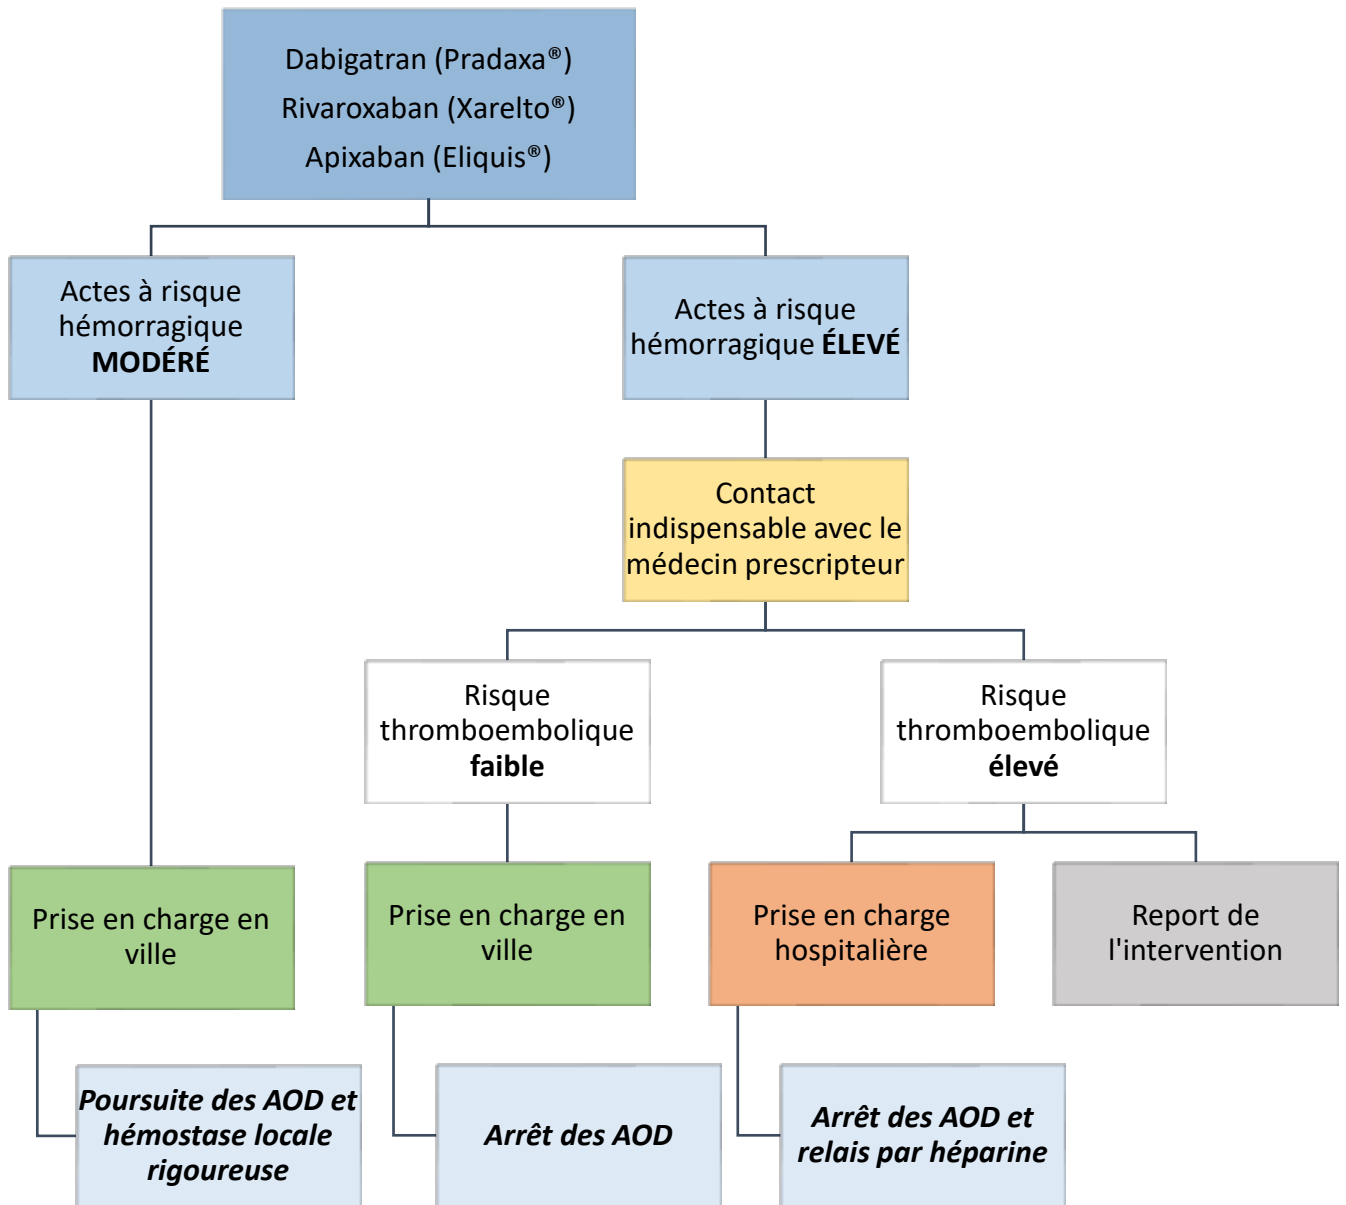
Dabigatran (Pradaxa®)
Rivaroxaban (Xarelto®)
Apixaban (Eliquis®)

Actes à risque hémorragique **MODÉRÉ**

Actes à risque hémorragique **ÉLEVÉ**

Contact indispensable avec le médecin prescripteur

Risque thromboembolique **faible**

Risque thromboembolique **élevé**

Prise en charge en ville

Prise en charge en ville

Prise en charge hospitalière

Report de l'intervention

*Poursuite des AOD et hémostase locale rigoureuse*

*Arrêt des AOD*

*Arrêt des AOD et relais par héparine*